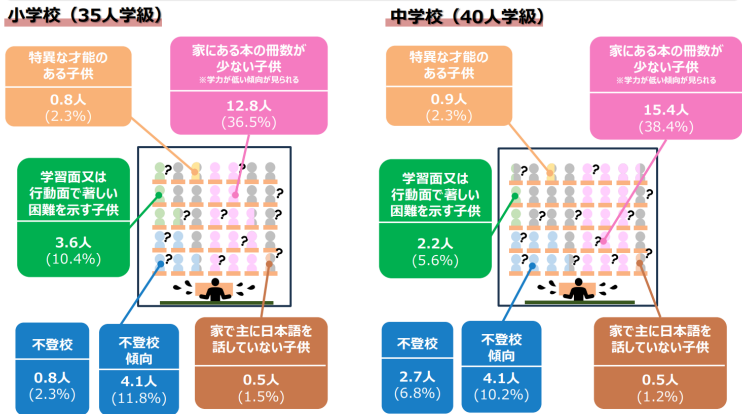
小学校（35人学級）

特異な才能のある子供

0.8人
(2.3%)

家にある本の冊数が少ない子供
※学力が低い傾向が見られる

12.8人
(36.5%)

学習面又は行動面で著しい困難を示す子供

3.6人
(10.4%)

不登校

0.8人
(2.3%)

不登校傾向

4.1人
(11.8%)

家で主に日本語を話していない子供

0.5人
(1.5%)

中学校（40人学級）

特異な才能のある子供

0.9人
(2.3%)

家にある本の冊数が少ない子供
※学力が低い傾向が見られる

15.4人
(38.4%)

学習面又は行動面で著しい困難を示す子供

2.2人
(5.6%)

不登校

2.7人
(6.8%)

不登校傾向

4.1人
(10.2%)

家で主に日本語を話していない子供

0.5人
(1.2%)